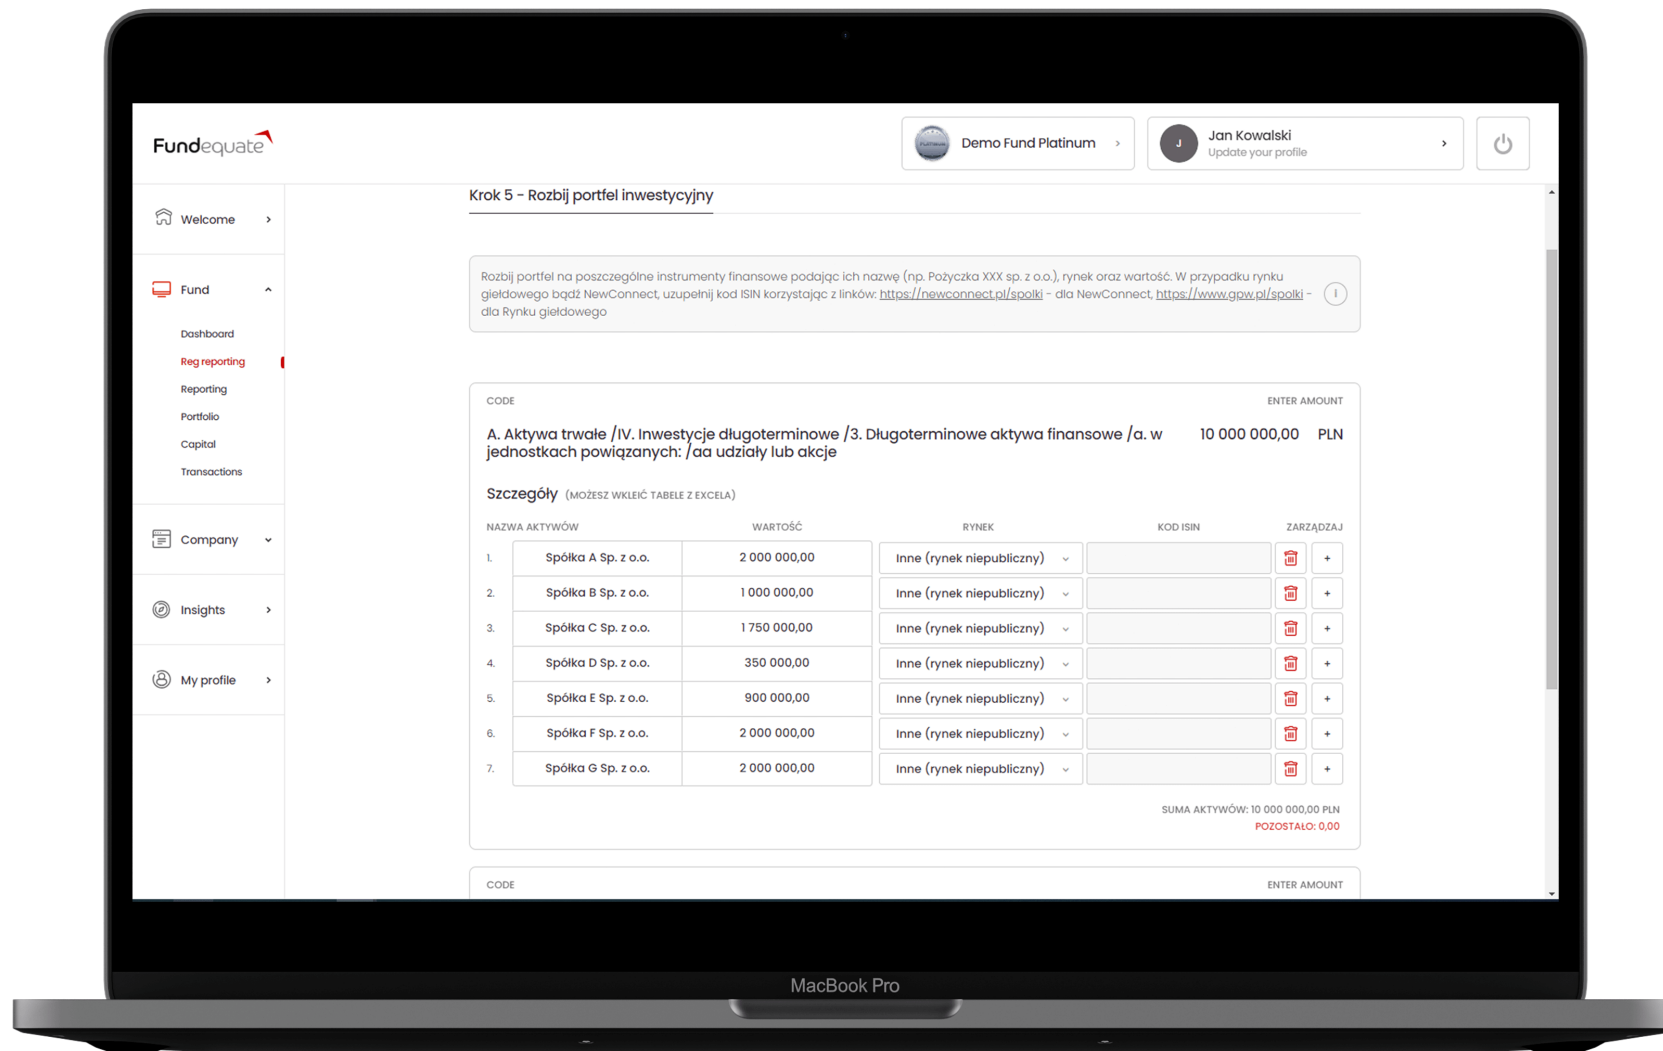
Fundequate

PLATINUM Demo Fund Platinum ›

J Jan Kowalski
Update your profile ›

Welcome ›

Fund ˄

Dashboard

Reg reporting

Reporting

Portfolio

Capital

Transactions

Company ˅

Insights ›

My profile ›

Krok 5 - Rozbij portfel inwestycyjny

Rozbij portfel na poszczególne instrumenty finansowe podając ich nazwę (np. Pożyczka XXX sp. z o.o.), rynek oraz wartość. W przypadku rynku giełdowego bądź NewConnect, uzupełnij kod ISIN korzystając z linków: https://newconnect.pl/spolki - dla NewConnect, https://www.gpw.pl/spolki - dla Rynku giełdowego

CODE

ENTER AMOUNT

A. Aktywa trwałe /IV. Inwestycje długoterminowe /3. Długoterminowe aktywa finansowe /a. w jednostkach powiązanych: /aa udziały lub akcje

10 000 000,00 PLN

Szczegóły (MOŻESZ WKLEIĆ TABELE Z EXCELA)

| | NAZWA AKTYWÓW | WARTOŚĆ | RYNEK | KOD ISIN | ZARZĄDZAJ |
|---|---|---|---|---|---|
| 1. | Spółka A Sp. z o.o. | 2 000 000,00 | Inne (rynek niepubliczny) | | + |
| 2. | Spółka B Sp. z o.o. | 1 000 000,00 | Inne (rynek niepubliczny) | | + |
| 3. | Spółka C Sp. z o.o. | 1 750 000,00 | Inne (rynek niepubliczny) | | + |
| 4. | Spółka D Sp. z o.o. | 350 000,00 | Inne (rynek niepubliczny) | | + |
| 5. | Spółka E Sp. z o.o. | 900 000,00 | Inne (rynek niepubliczny) | | + |
| 6. | Spółka F Sp. z o.o. | 2 000 000,00 | Inne (rynek niepubliczny) | | + |
| 7. | Spółka G Sp. z o.o. | 2 000 000,00 | Inne (rynek niepubliczny) | | + |

SUMA AKTYWÓW: 10 000 000,00 PLN
POZOSTAŁO: 0,00

CODE

ENTER AMOUNT

MacBook Pro